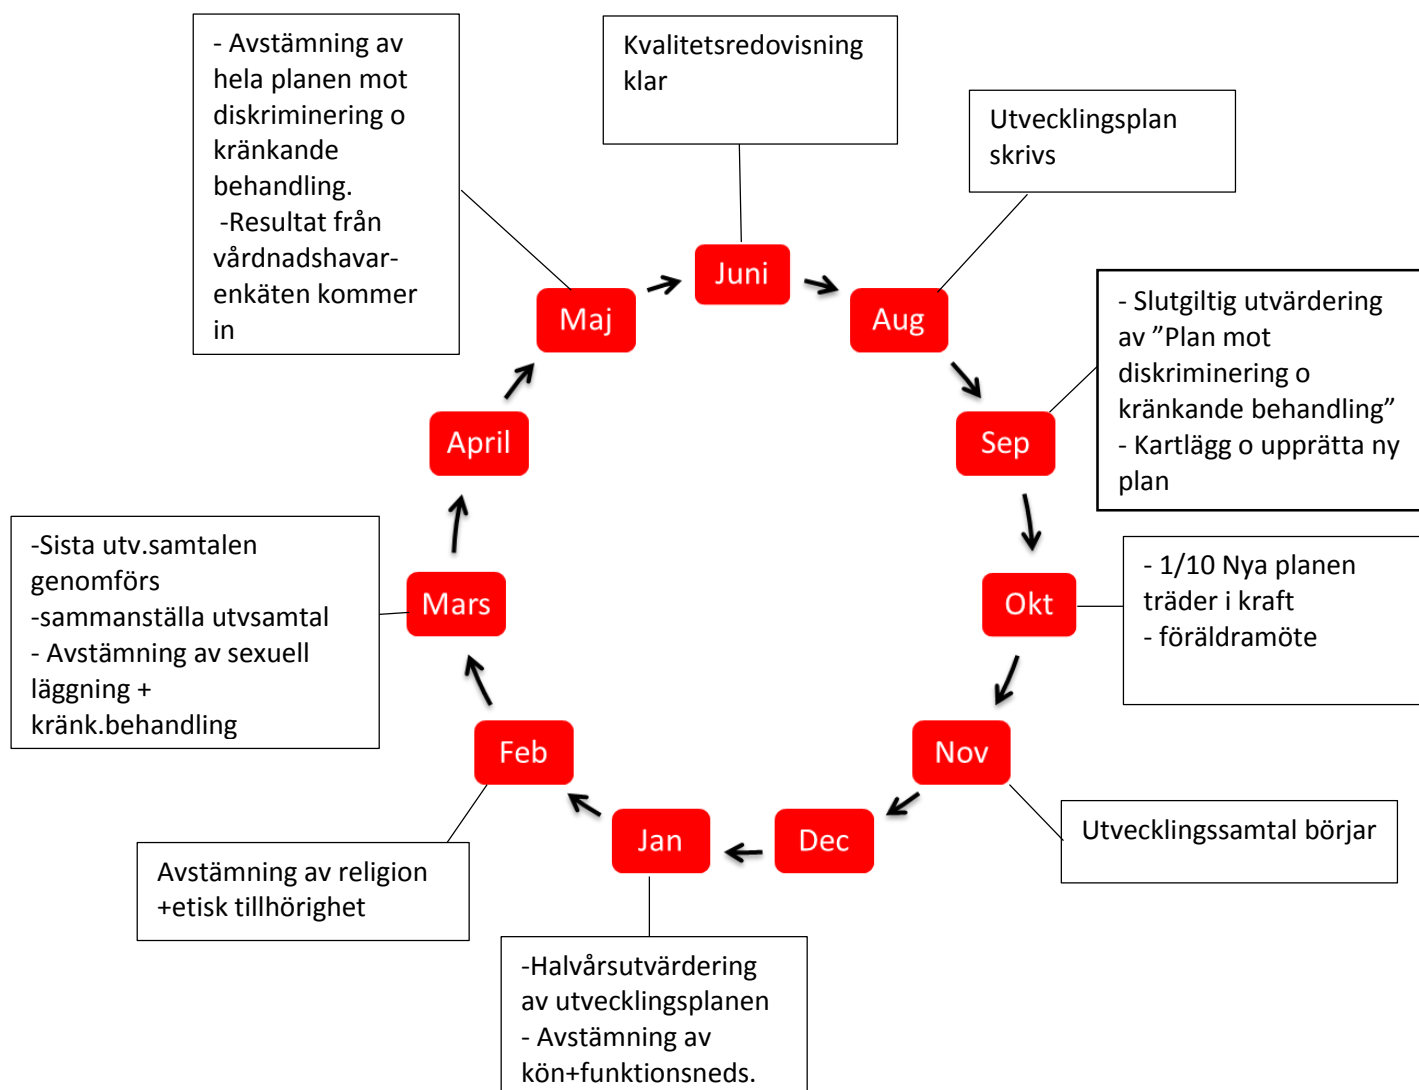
- Avstämning av hela planen mot diskriminering o kränkande behandling.
-Resultat från vårdnadshavar-enkäten kommer in

Kvalitetsredovisning klar

Utvecklingsplan skrivs

Maj

Juni

Aug

- Slutgiltig utvärdering av ”Plan mot diskriminering o kränkande behandling”
- Kartlägg o upprätta ny plan

April

Sep

-Sista utv.samtalen genomförs
-sammanställa utvsamtal
- Avstämning av sexuell läggning + kränk.behandling

Mars

Okt

- 1/10 Nya planen träder i kraft
- föräldramöte

Feb

Nov

Utvecklingssamtal börjar

Jan

Dec

Avstämning av religion +etisk tillhörighet

-Halvårsutvärdering av utvecklingsplanen
- Avstämning av kön+funktionsneds.